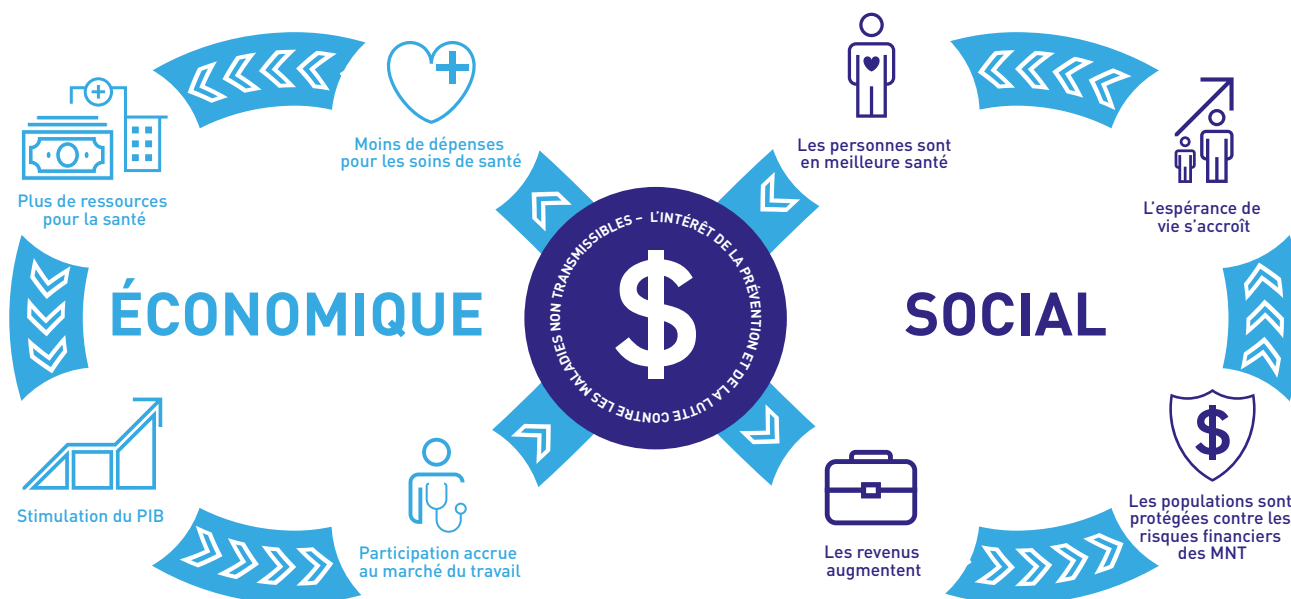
Moins de dépenses pour les soins de santé

Plus de ressources pour la santé

ÉCONOMIQUE

Stimulation du PIB

Participation accrue au marché du travail

L'INTÉRÊT DE LA PRÉVENTION ET DE LA LUTTE CONTRE LES MALADIES NON TRANSMISSIBLES –

$

Les personnes sont en meilleure santé

L'espérance de vie s'accroît

SOCIAL

$

Les populations sont protégées contre les risques financiers des MNT

Les revenus augmentent